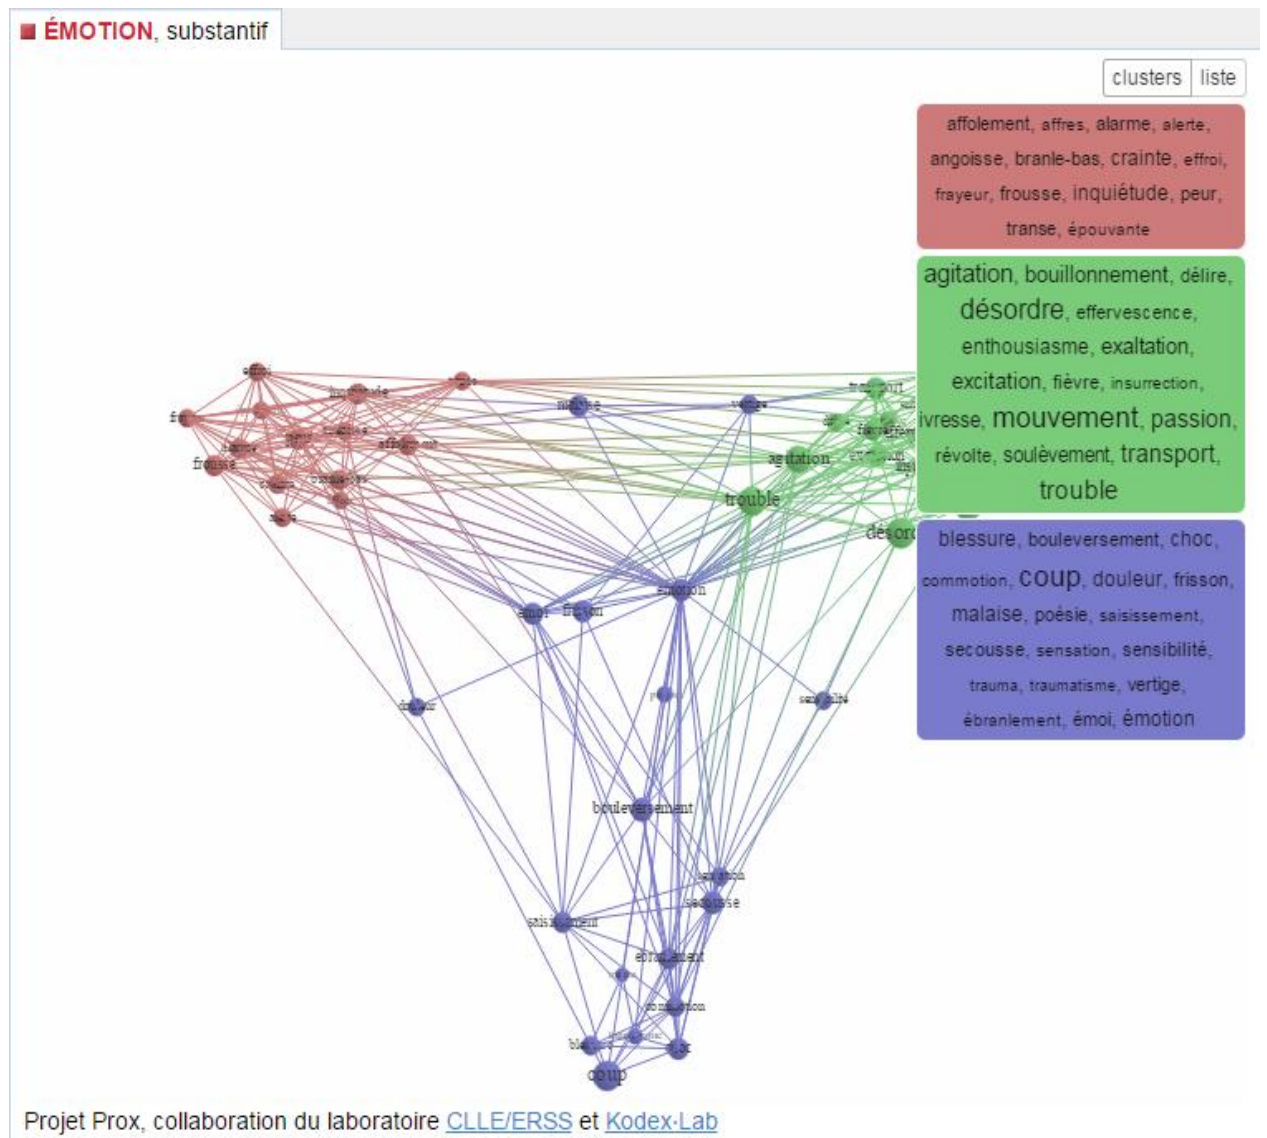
ÉMOTION, substantif

clusters | liste

affolement, affres, alarme, alerte, angoisse, branle-bas, crainte, effroi, frayeur, frousse, inquiétude, peur, transe, épouvante

agitation, bouillonnement, délire, désordre, effervescence, enthousiasme, exaltation, excitation, fièvre, insurrection, ivresse, mouvement, passion, révolte, soulèvement, transport, trouble

blessure, bouleversement, choc, commotion, coup, douleur, frisson, malaise, poésie, saisissement, secousse, sensation, sensibilité, trauma, traumatisme, vertige, ébranlement, émoi, émotion

effroi
fr
inquiétude
affolement
frousse
malaise
vertige
transport
agitation
trouble
désord
émoi
frisson
émotion
douleur
sensibilité
bouleversement
sensation
secousse
saisissement
ébranlement
commotion
bl
choc
coup

Projet Prox, collaboration du laboratoire CLLE/ERSS et Kodex-Lab